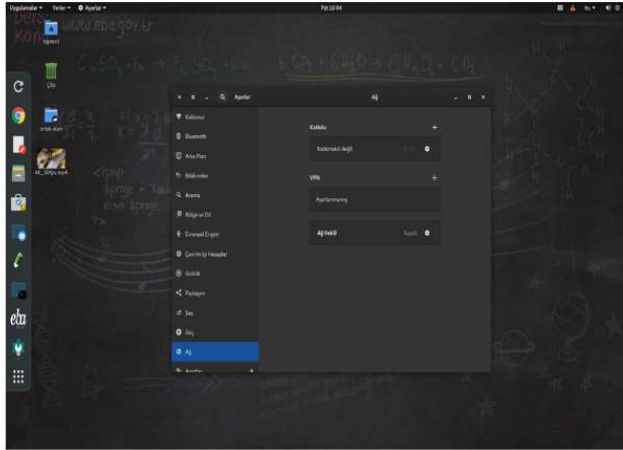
Uygulamalar ▾ Yerler ▾ Ayarlar ▾
Pzt 15:04

www.eba.gov.tr

ögrenci

Çöp

ortak-alan

4K_4Kfpi.mp4

Ayarlar
Ağ

Kablosuz
Bluetooth
Arka Plan
Bildirimler
Arama
Bölge ve Dil
Evrensel Erişim
Çevrim İçi Hesaplar
Gizlilik
Paylaşım
Ses
Güç
Ağ

Kablolu
Kablo takılı değil
VPN
Ayarlanmamış
Ağ Vekili
Kapalı

eba